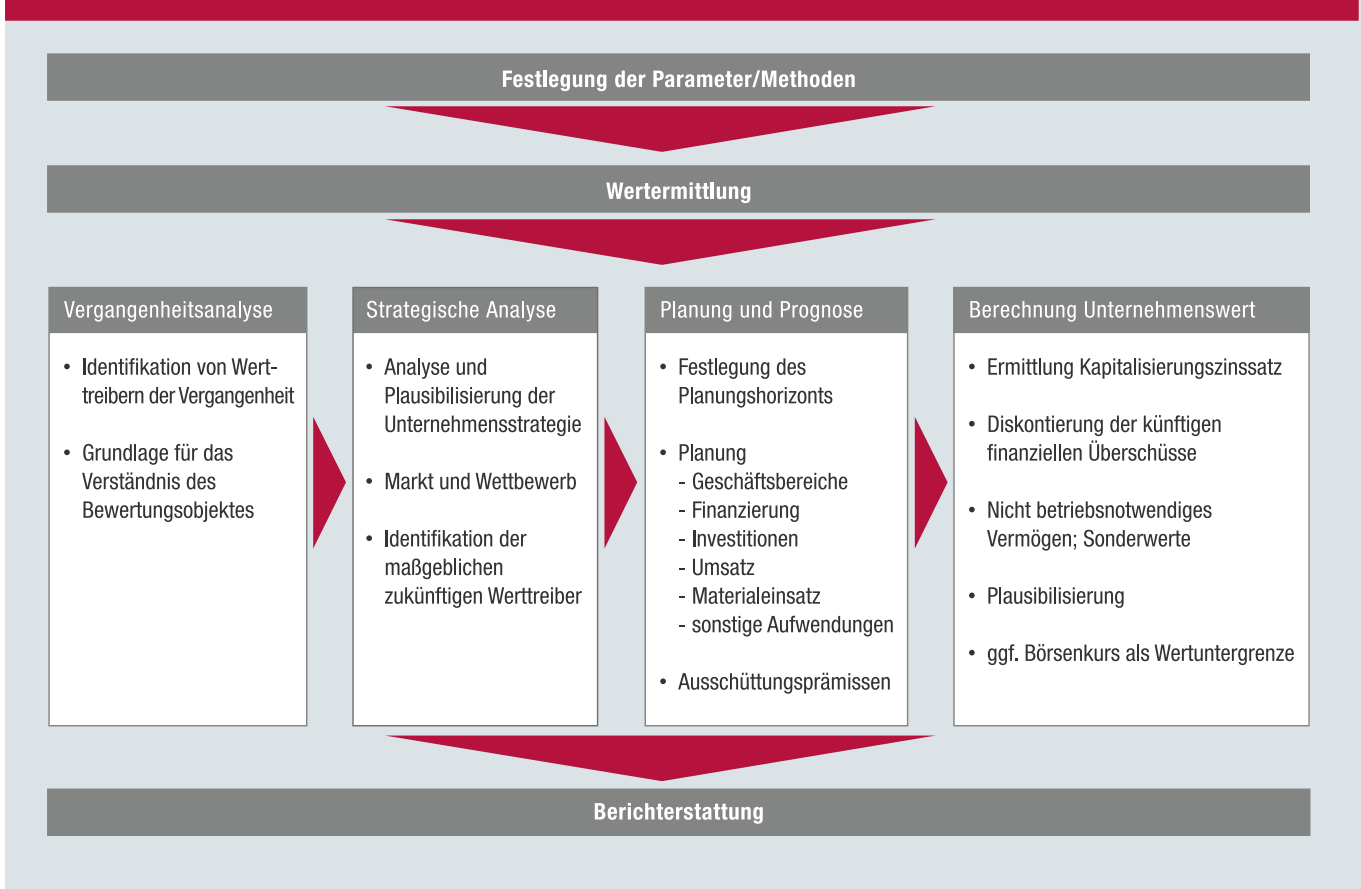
Festlegung der Parameter/Methoden

Wertermittlung

Vergangenheitsanalyse

- Identifikation von Werttreibern der Vergangenheit
- Grundlage für das Verständnis des Bewertungsobjektes

Strategische Analyse

- Analyse und Plausibilisierung der Unternehmensstrategie
- Markt und Wettbewerb
- Identifikation der maßgeblichen zukünftigen Werttreiber

Planung und Prognose

- Festlegung des Planungshorizonts
- Planung
  - Geschäftsbereiche
  - Finanzierung
  - Investitionen
  - Umsatz
  - Materialeinsatz
  - sonstige Aufwendungen
- Ausschüttungsprämissen

Berechnung Unternehmenswert

- Ermittlung Kapitalisierungszinssatz
- Diskontierung der künftigen finanziellen Überschüsse
- Nicht betriebsnotwendiges Vermögen; Sonderwerte
- Plausibilisierung
- ggf. Börsenkurs als Wertuntergrenze

Berichterstattung